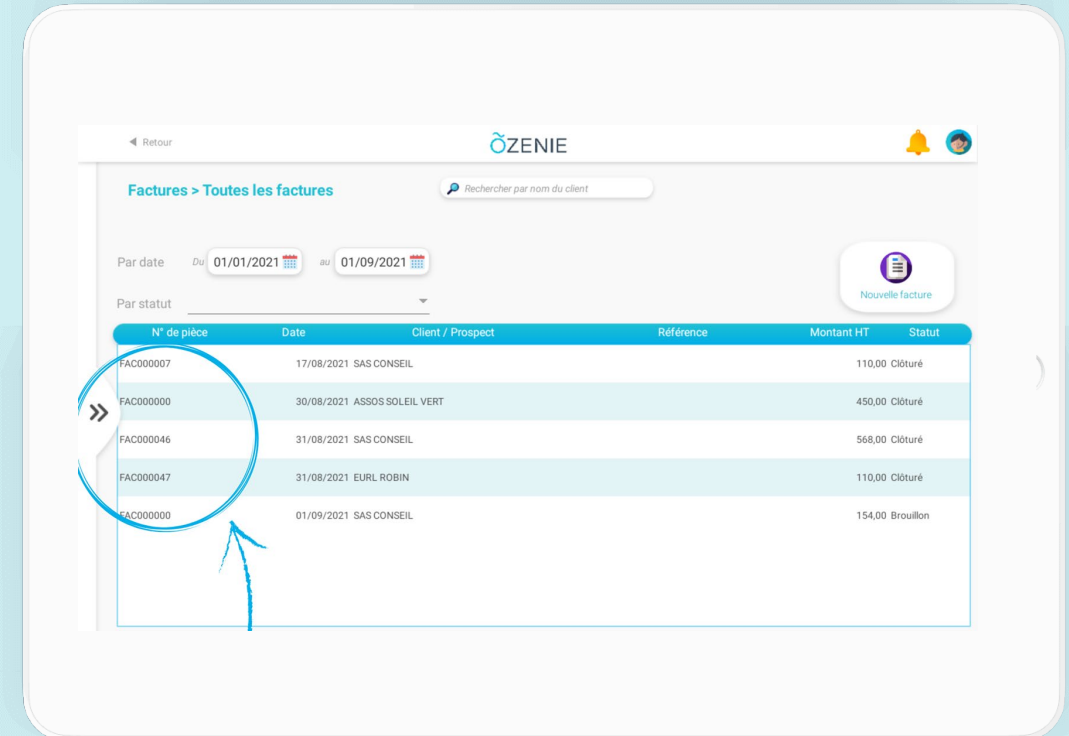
◀ Retour

ÕZENIE

Factures > Toutes les factures

Rechercher par nom du client

Par date Du 01/01/2021 au 01/09/2021

Par statut

Nouvelle facture

| N° de pièce | Date | Client / Prospect | Référence | Montant HT | Statut |
|---|---|---|---|---|---|
| FAC000007 | 17/08/2021 | SAS CONSEIL | | 110,00 | Clôturé |
| FAC000000 | 30/08/2021 | ASSOS SOLEIL VERT | | 450,00 | Clôturé |
| FAC000046 | 31/08/2021 | SAS CONSEIL | | 568,00 | Clôturé |
| FAC000047 | 31/08/2021 | EURL ROBIN | | 110,00 | Clôturé |
| FAC000000 | 01/09/2021 | SAS CONSEIL | | 154,00 | Brouillon |